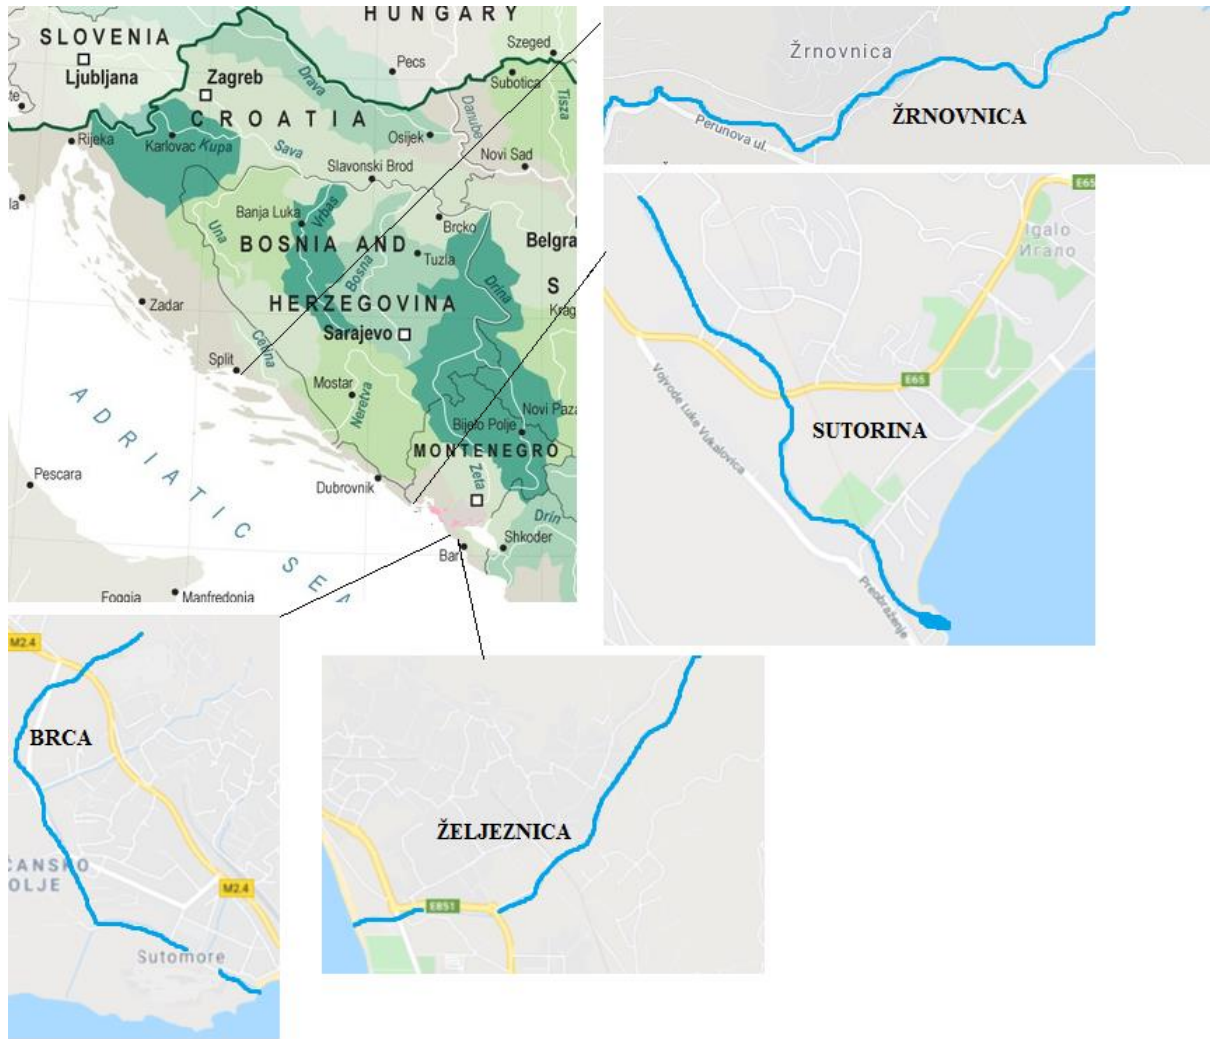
HUNGARY
SLOVENIA
Ljubljana
Zagreb
Pecs
Szeged
Subotica
Drava
CROATIA
Rijeka
Karlovac
Kupa
Sava
Osijek
Danube
Tisza
Novi Sad
Slavonski Brod
Banja Luka
Vrbas
Una
Brcko
Belgra
BOSNIA AND
Tuzla
Bosna
Drina
S
Krag
HERZEGOVINA
Zadar
Sarajevo
Split
Cetina
Mostar
Neretva
Novi Paza
Bijelo Polje
MONTENEGRO
Zeta
ADRIATIC SEA
Pescara
Dubrovnik
Drin
Shkoder
Bar
Foggia
Manfredonia

Žrnovnica
Perunova ul.
ŽRNOVNICA

E65
Igalo
Игало
Vojvode Luke Vukalovića
E65
SUTORINA
Preobraženje

M2.4
BRCA
CANSKO
OLJE
M2.4
Sutomore

ŽELJEZNICA
E851